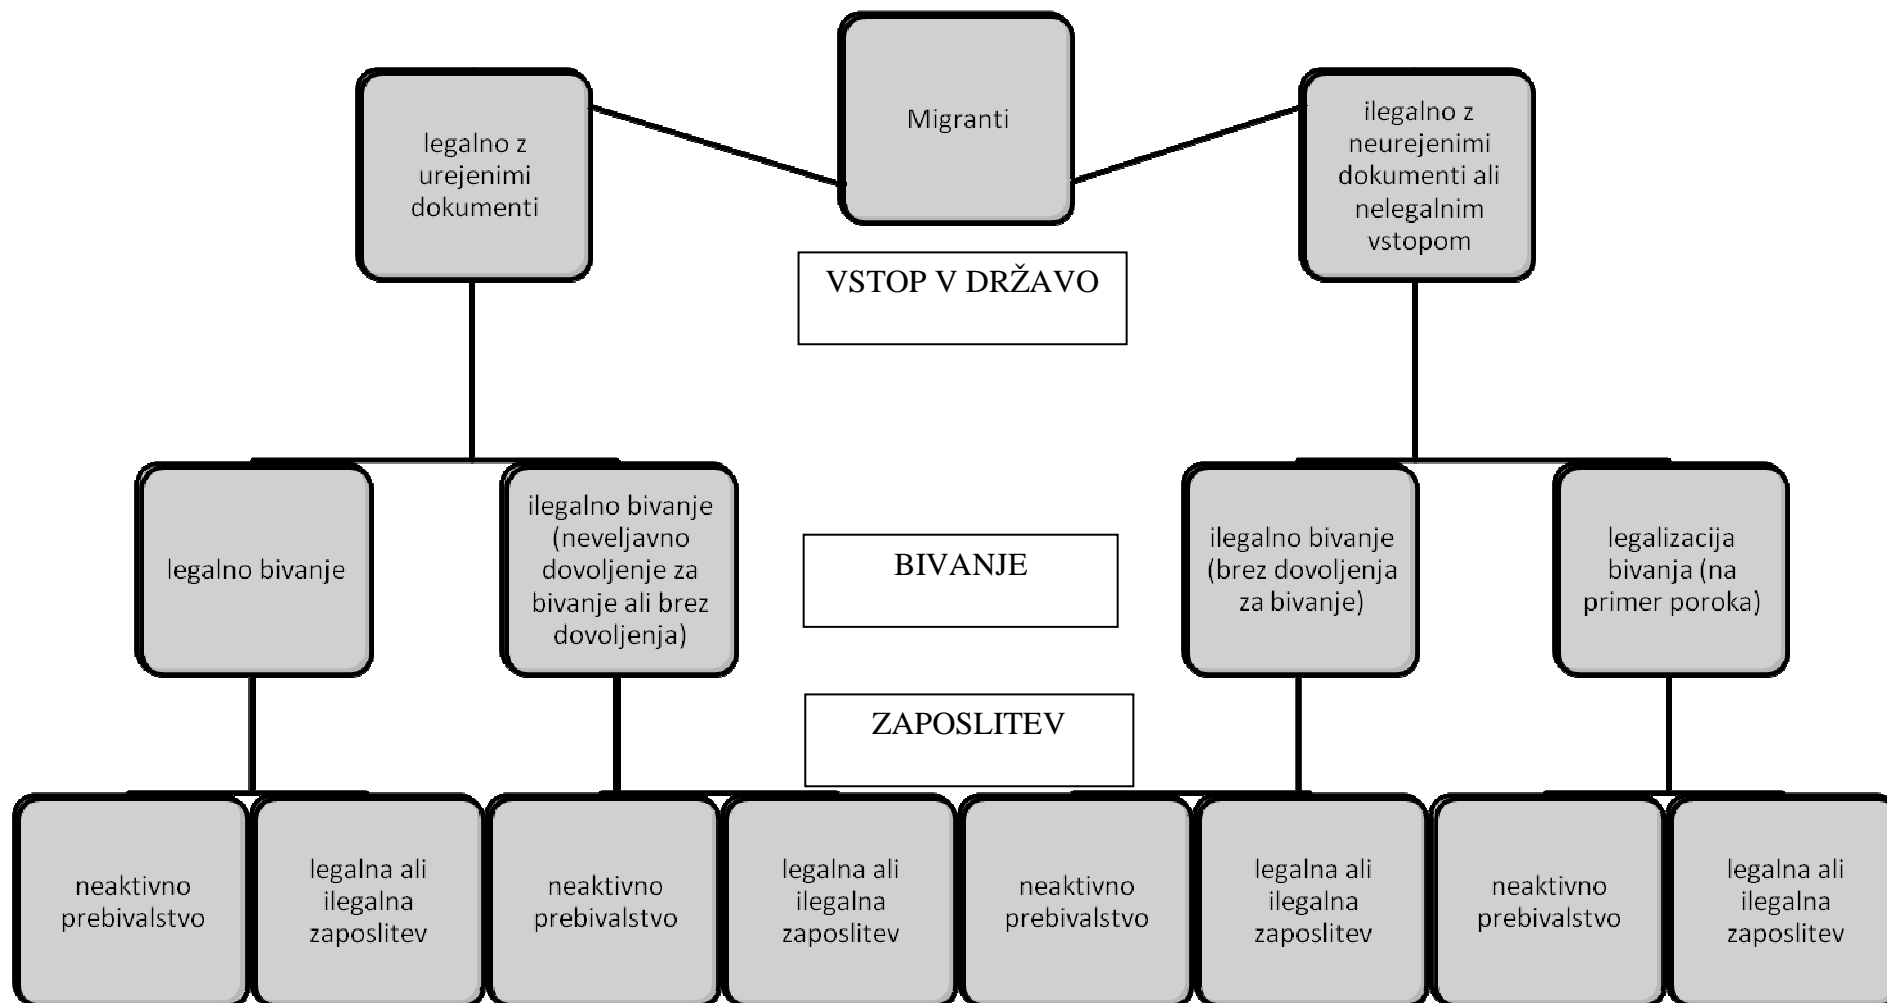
Migranti

legalno z urejenimi dokumenti

ilegalno z neurejenimi dokumenti ali nelegalnim vstopom

VSTOP V DRŽAVO

legalno bivanje

ilegalno bivanje (neveljavno dovoljenje za bivanje ali brez dovoljenja)

BIVANJE

ilegalno bivanje (brez dovoljenja za bivanje)

legalizacija bivanja (na primer poroka)

ZAPOSLITEV

neaktivno prebivalstvo

legalna ali ilegalna zaposlitev

neaktivno prebivalstvo

legalna ali ilegalna zaposlitev

neaktivno prebivalstvo

legalna ali ilegalna zaposlitev

neaktivno prebivalstvo

legalna ali ilegalna zaposlitev